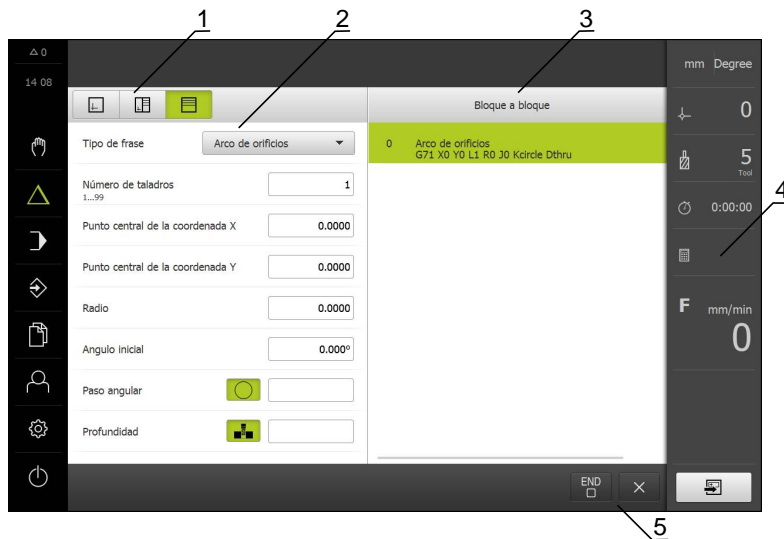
1
2
3
4
5

△ 0
14 08

Tipo de frase
Arco de orificios

Número de taladros
1...99
1

Punto central de la coordenada X
0.0000

Punto central de la coordenada Y
0.0000

Radio
0.0000

Angulo inicial
0.000°

Paso angular

Profundidad

Bloque a bloque

0 Arco de orificios
G71 X0 Y0 L1 R0 J0 Kcircle Dthru

mm Degree
0
5
Tool
0:00:00
F mm/min
0

END